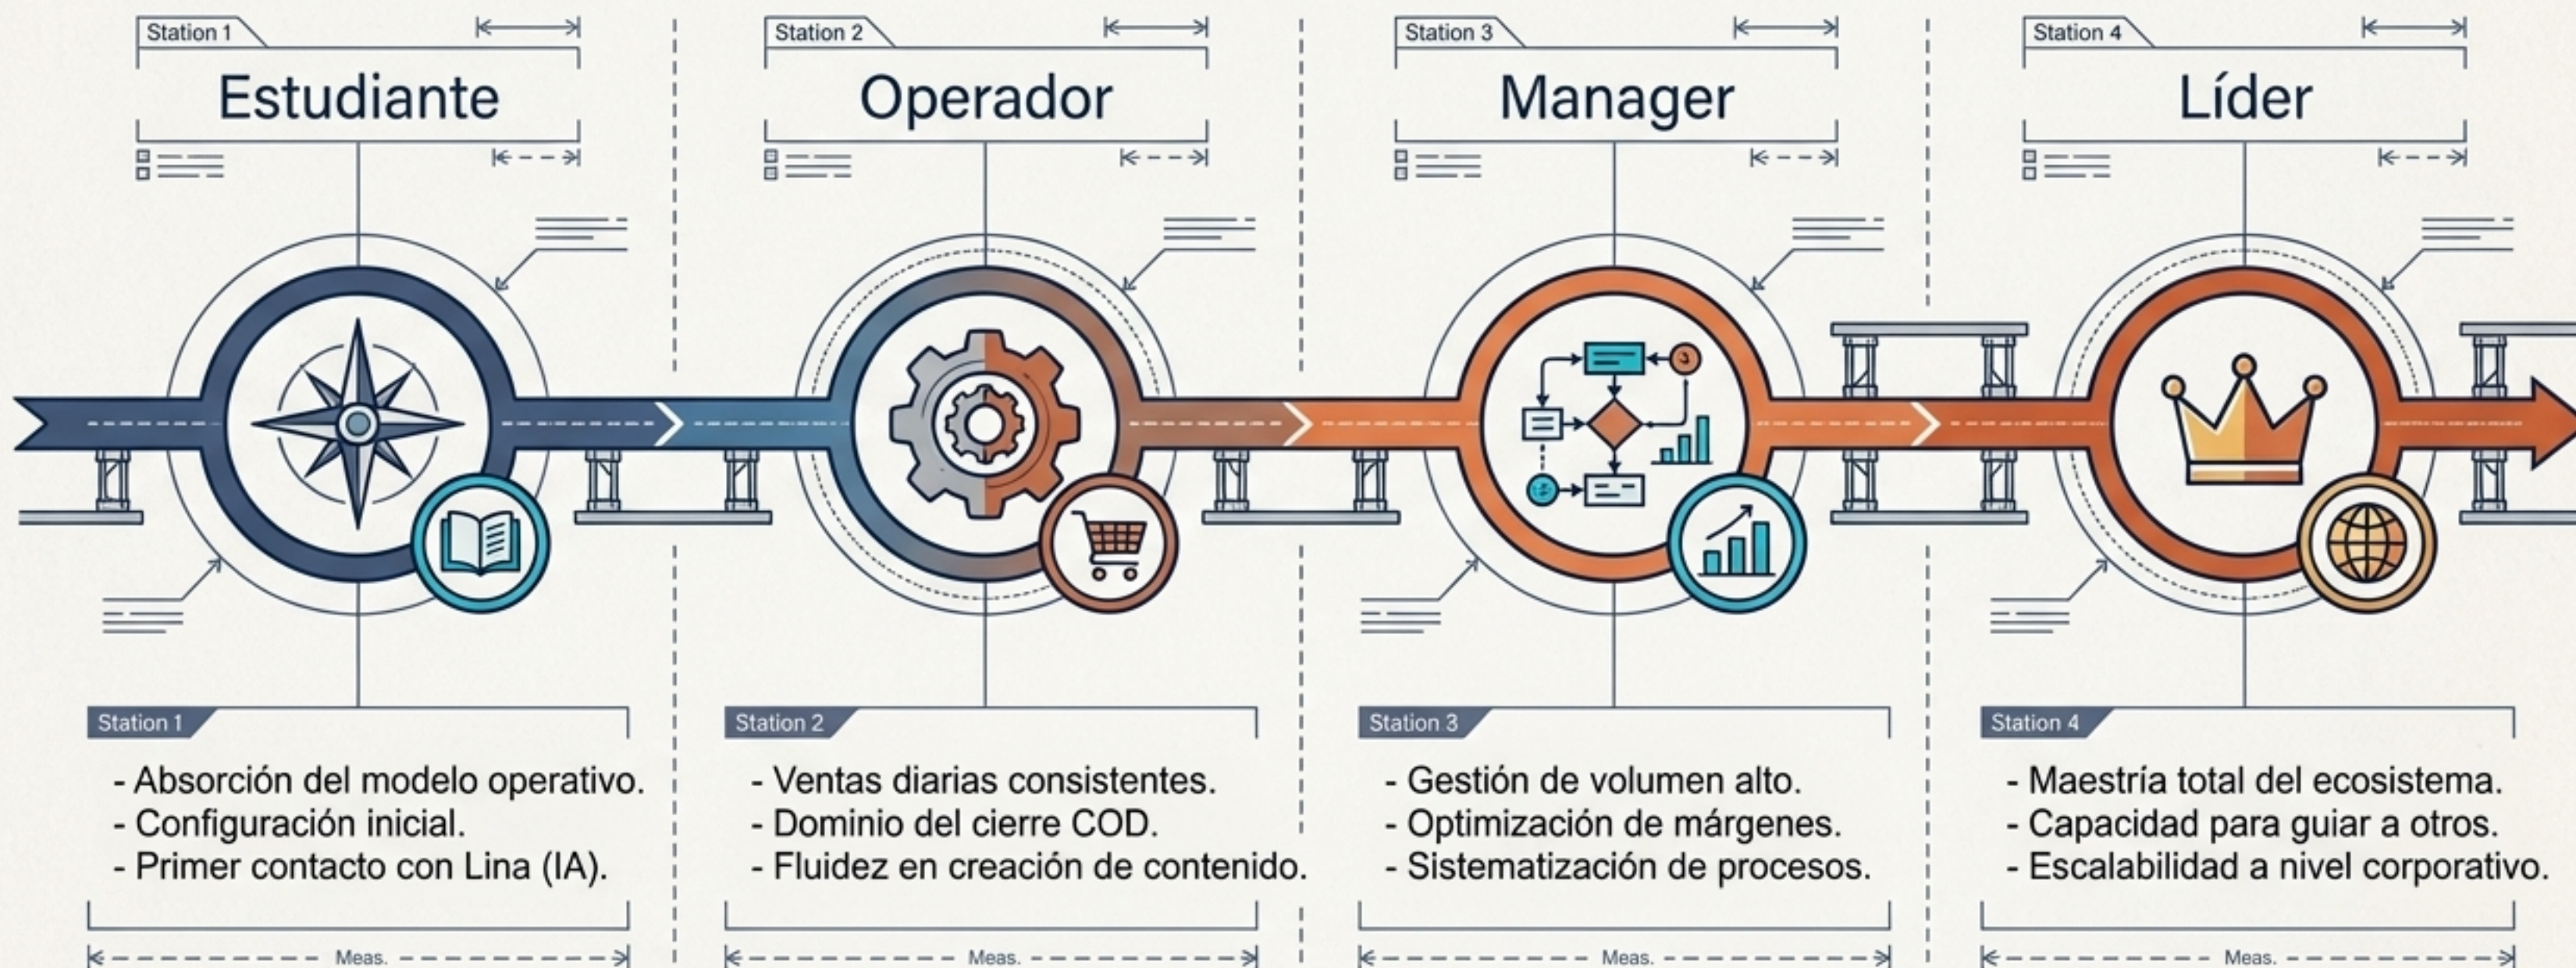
Station 1
Estudiante

Station 2
Operador

Station 3
Manager

Station 4
Líder

Station 1
- Absorción del modelo operativo.
- Configuración inicial.
- Primer contacto con Lina (IA).
Meas.

Station 2
- Ventas diarias consistentes.
- Dominio del cierre COD.
- Fluidez en creación de contenido.
Meas.

Station 3
- Gestión de volumen alto.
- Optimización de márgenes.
- Sistematización de procesos.
Meas.

Station 4
- Maestría total del ecosistema.
- Capacidad para guiar a otros.
- Escalabilidad a nivel corporativo.
Meas.